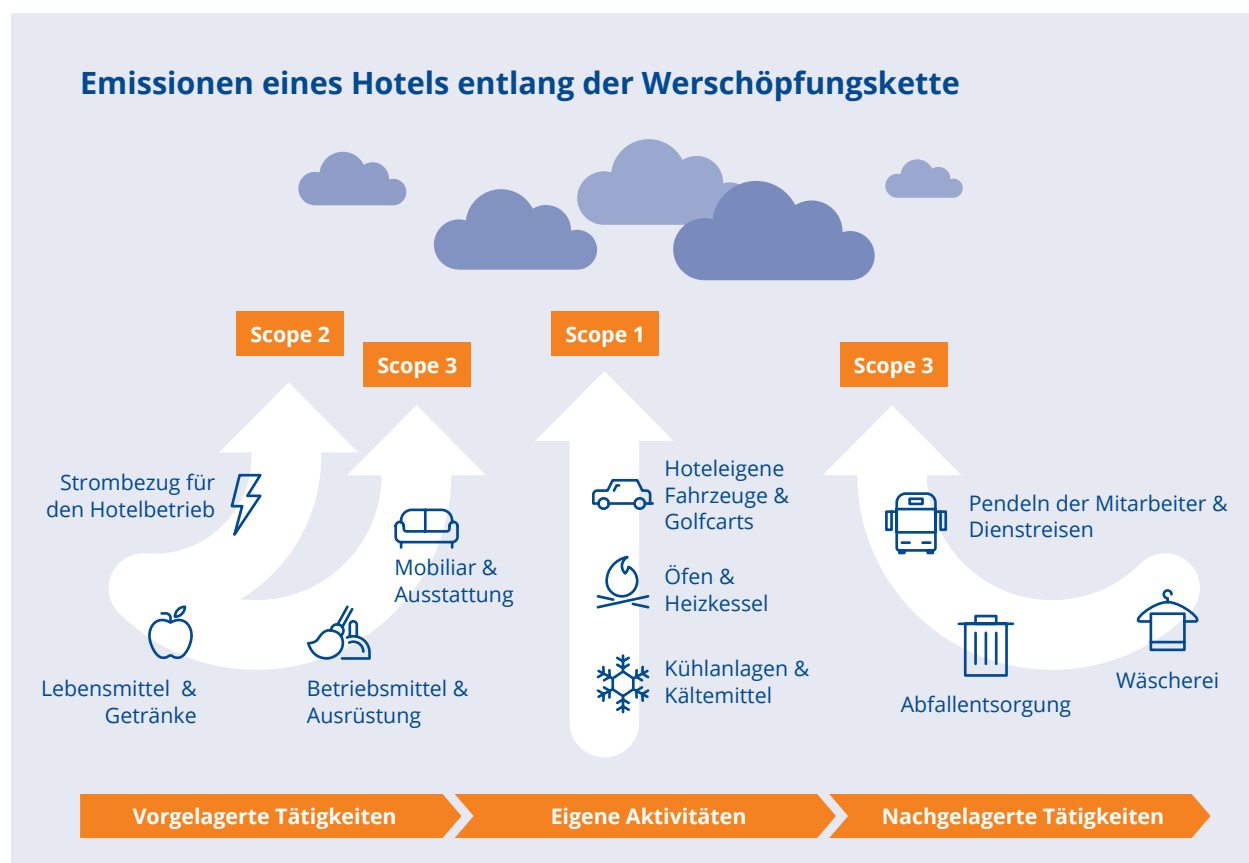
Emissionen eines Hotels entlang der Werschöpfungskette

Scope 2

Scope 3

Scope 1

Scope 3

Strombezug für den Hotelbetrieb

Mobiliar & Ausstattung

Lebensmittel & Getränke

Betriebsmittel & Ausrüstung

Hoteleigene Fahrzeuge & Golfcarts

Öfen & Heizkessel

Kühlanlagen & Kältemittel

Pendeln der Mitarbeiter & Dienstreisen

Abfallentsorgung

Wäscherei

Vorgelagerte Tätigkeiten

Eigene Aktivitäten

Nachgelagerte Tätigkeiten